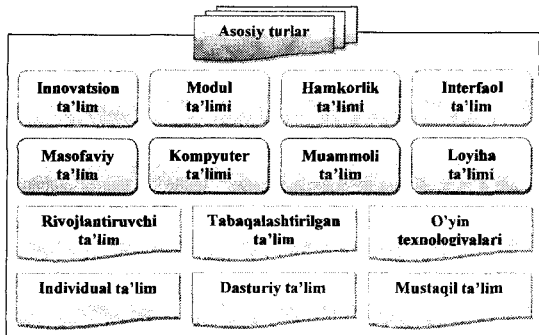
Asosiy turlar

Innovatsion ta'lim

Modul ta'limi

Hamkorlik ta'limi

Interfaol ta'lim

Masofaviy ta'lim

Kompyuter ta'limi

Muammoli ta'lim

Loyiha ta'limi

Rivojlantiruvchi ta'lim

Tabaqalashtirilgan ta'lim

O'yin texnologiyalari

Individual ta'lim

Dasturiy ta'lim

Mustaqil ta'lim